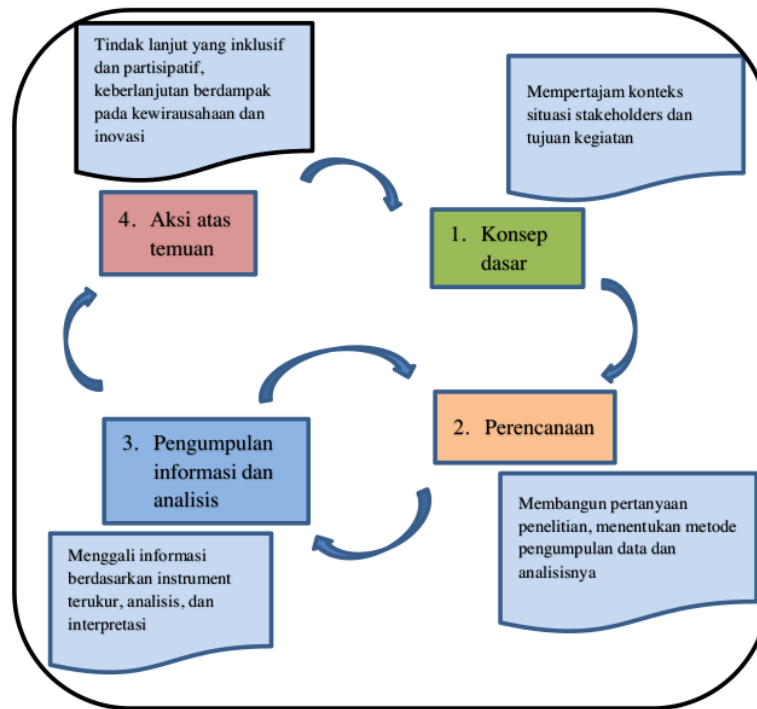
Tindak lanjut yang inklusif dan partisipatif, keberlanjutan berdampak pada kewirausahaan dan inovasi

Mempertajam konteks situasi stakeholders dan tujuan kegiatan

4. Aksi atas temuan

1. Konsep dasar

2. Perencanaan

3. Pengumpulan informasi dan analisis

Membangun pertanyaan penelitian, menentukan metode pengumpulan data dan analisisnya

Menggali informasi berdasarkan instrument terukur, analisis, dan interpretasi